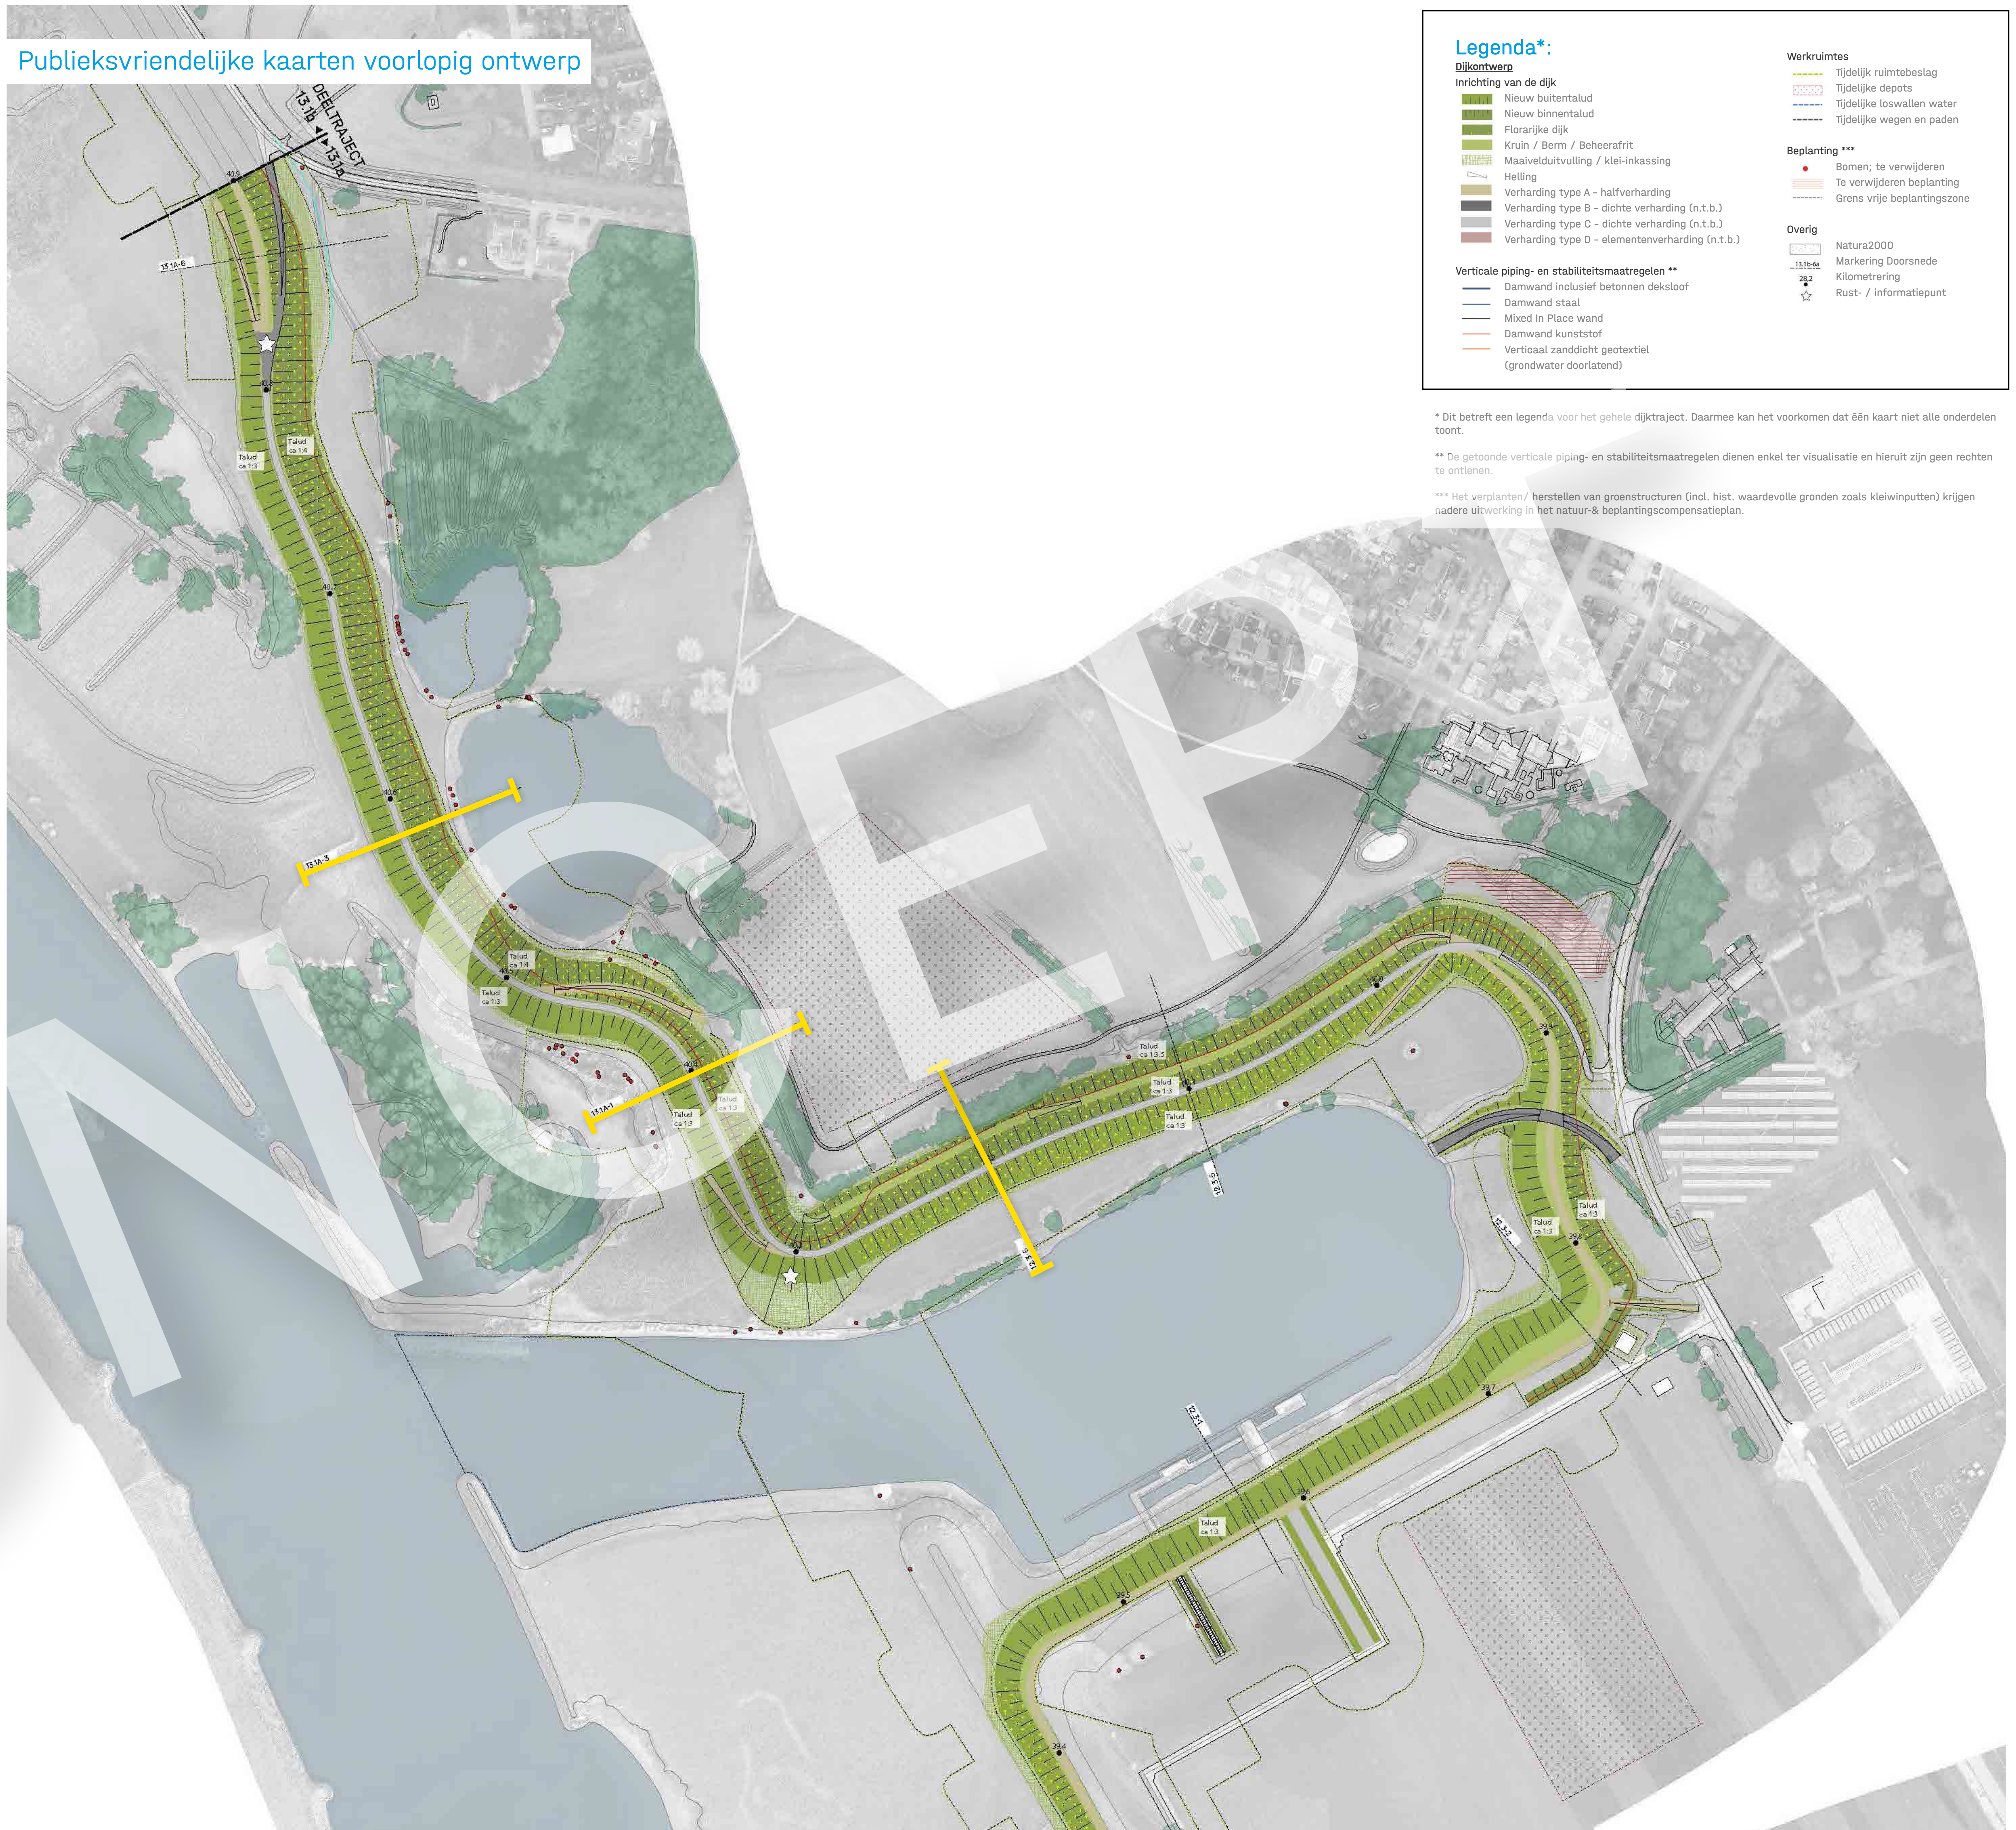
Publieksvriendelijke kaarten voorlopig ontwerp

DEELTRAJECT
13-1b ◄► 13-1a

Legenda*:
Dijkontwerp
Inrichting van de dijk
Nieuw buitentalud
Nieuw binnentalud
Florarijke dijk
Kruin / Berm / Beheerafrit
Maaiveldduitvulling / klei-inkassing
Helling
Verharding type A - halfverharding
Verharding type B - dichte verharding (n.t.b.)
Verharding type C - dichte verharding (n.t.b.)
Verharding type D - elementenverharding (n.t.b.)

Verticale piping- en stabiliteitsmaatregelen **
Damwand inclusief betonnen deksloof
Damwand staal
Mixed In Place wand
Damwand kunststof
Verticaal zanddicht geotextiel (grondwater doorlatend)

Werkruimtes
Tijdelijk ruimtebeslag
Tijdelijke depots
Tijdelijke loswallen water
Tijdelijke wegen en paden

Beplanting ***
Bomen; te verwijderen
Te verwijderen beplanting
Grens vrije beplantingszone

Overig
Natura2000
Markering Doorsnede
Kilometrering
Rust- / informatiepunt

* Dit betreft een legenda voor het gehele dijktraject. Daarmee kan het voorkomen dat één kaart niet alle onderdelen toont.

** De getoonde verticale piping- en stabiliteitsmaatregelen dienen enkel ter visualisatie en hieruit zijn geen rechten te ontlenen.

*** Het verplanten/ herstellen van groenstructuren (incl. hist. waardevolle gronden zoals kleiwinputten) krijgen nadere uitwerking in het natuur-& beplantingscompensatieplan.

13.1A-6
13.1A-3
13.1A-1
12.2-5
12.2-6
12.2-2
12.2-1

Talud ca 1:3
Talud ca 1:4
Talud ca 1:4
Talud ca 1:3
Talud ca 1:3
Talud ca 1:3
Talud ca 1:3.5
Talud ca 1:3
Talud ca 1:3
Talud ca 1:3
Talud ca 1:3
Talud ca 1:3

40.9
40.8
40.7
40.6
40.5
40.4
40.0
39.9
39.8
39.7
39.6
39.5
39.4

NO COPY